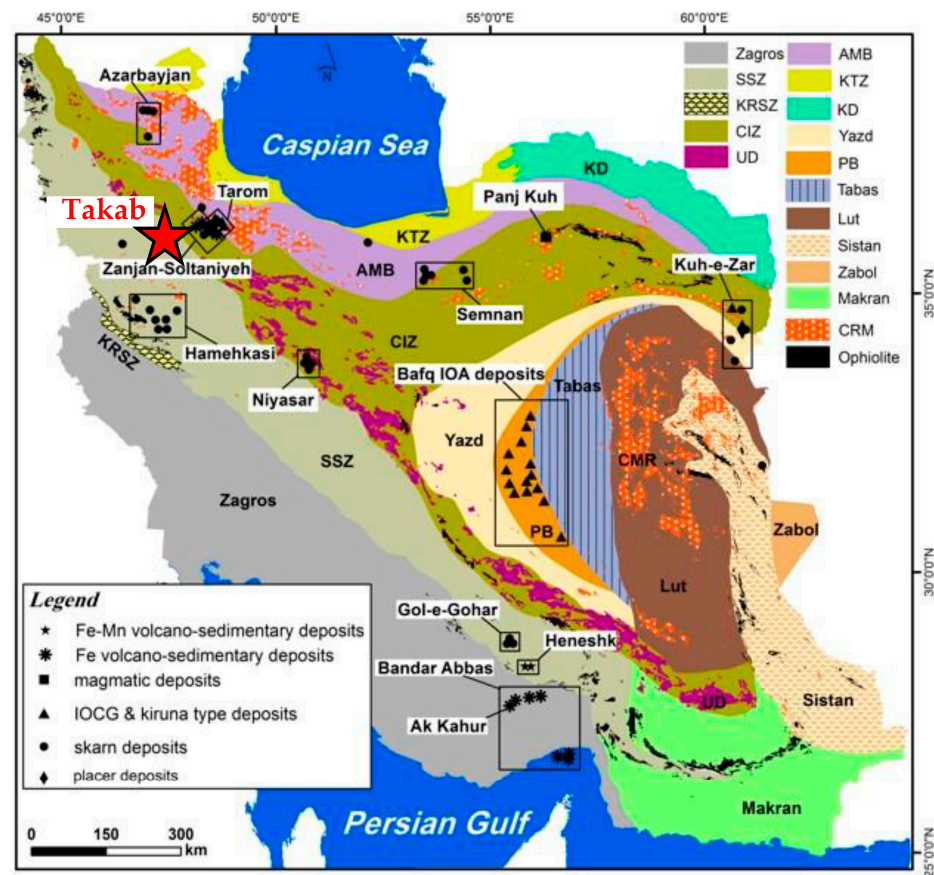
45°0'0"E
50°0'0"E
55°0'0"E
60°0'0"E

N

Zagros
AMB
SSZ
KTZ
KRSZ
KD
CIZ
Yazd
UD
PB
Tabas
Lut
Sistan
Zabol
Makran
CRM
Ophiolite

Azarbayjan
Caspian Sea
KD
Takab
Tarom
Panj Kuh
KTZ
Zanjan-Soltaniyeh
AMB
Semnan
Kuh-e-Zar
35°0'0"N
Hamehkasi
KRSZ
CIZ
Niyasar
Bafq IOA deposits
Tabas
Yazd
CMR
SSZ
Zagros
PB
Zabol
Lut
30°0'0"N

Legend
Fe-Mn volcano-sedimentary deposits
Fe volcano-sedimentary deposits
magmatic deposits
IOCG & kiruna type deposits
skarn deposits
placer deposits

Gol-e-Gohar
Heneshk
Bandar Abbas
Ak Kahur
UD
Sistan
Makran
Persian Gulf
0 150 300 km
25°0'0"N